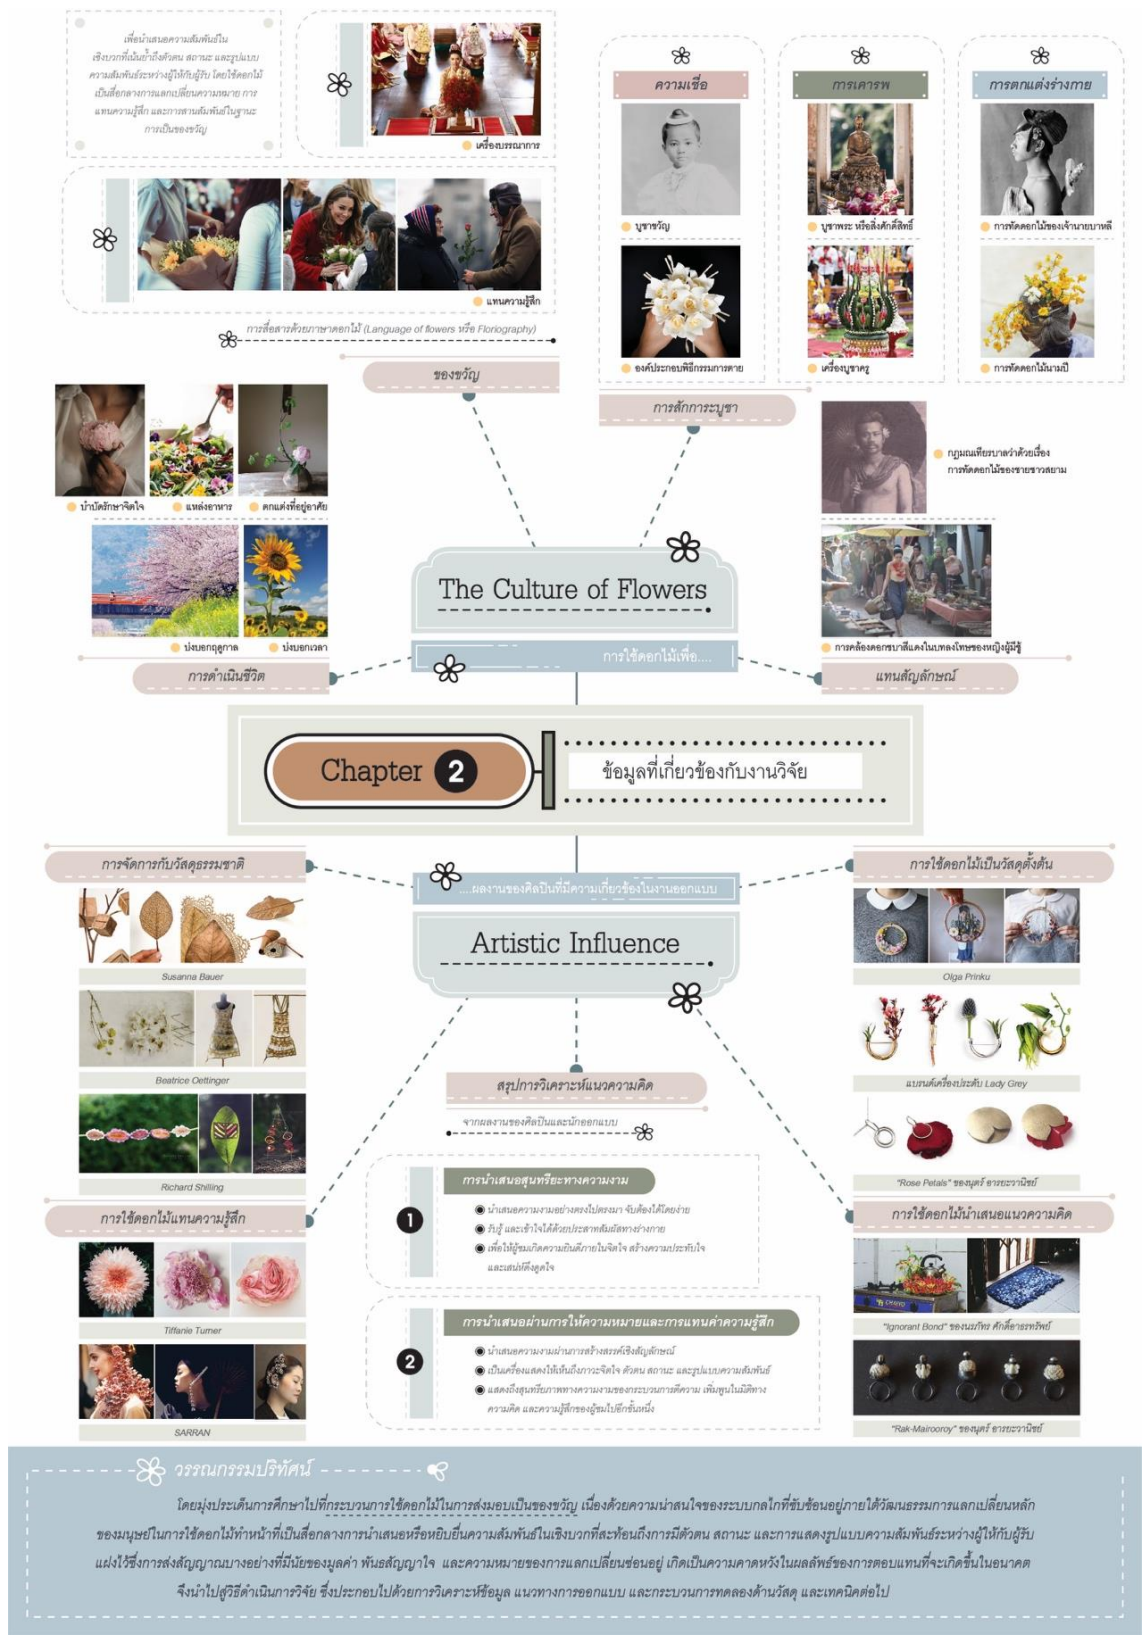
เพื่อนำเสนอความสัมพันธ์ในเชิงบวกที่เน้นย้ำถึงตัวตน สถานะ และรูปแบบความสัมพันธ์ระหว่างผู้ให้กับผู้รับ โดยใช้ดอกไม้เป็นสื่อกลางการแลกเปลี่ยนความหมาย การแทนความรู้สึก และการสานสัมพันธ์ในฐานะการเป็นของขวัญ

เครื่องบรรณาการ

แทนความรู้สึก

การสื่อสารด้วยภาษาดอกไม้ (Language of flowers หรือ Floriography)

ของขวัญ

ความเชื่อ

บูชาขวัญ

องค์ประกอบพิธีกรรมการตาย

การเคารพ

บูชาพระ หรือสิ่งศักดิ์สิทธิ์

เครื่องบูชาครู

การตกแต่งร่างกาย

การทัดดอกไม้ของเจ้านายบาหลี

การทัดดอกไม้นามปี

การสักการะบูชา

บำบัดรักษาจิตใจ

แหล่งอาหาร

ตกแต่งที่อยู่อาศัย

บ่งบอกฤดูกาล

บ่งบอกเวลา

การดำเนินชีวิต

กฎมณเฑียรบาลว่าด้วยเรื่องการทัดดอกไม้ของชายชาวสยาม

การคล้องดอกชบาสีแดงในเพลงโทษของหญิงผู้มีชู้

แทนสัญลักษณ์

The Culture of Flowers

การใช้ดอกไม้เพื่อ....

Chapter 2

ข้อมูลที่เกี่ยวข้องกับงานวิจัย

การจัดการกับวัสดุธรรมชาติ

Susanna Bauer

Beatrice Oettinger

Richard Shilling

การใช้ดอกไม้แทนความรู้สึก

Tiffanie Turner

SARRAN

....ผลงานของศิลปินที่มีความเกี่ยวข้องในงานออกแบบ

Artistic Influence

สรุปการวิเคราะห์แนวความคิด

จากผลงานของศิลปินและนักออกแบบ

1

การนำเสนอสุนทรียะทางความงาม

นำเสนอความงามอย่างตรงไปตรงมา จับต้องได้โดยง่าย

รับรู้ และเข้าใจได้ด้วยประสาทสัมผัสทางร่างกาย

เพื่อให้ผู้ชมเกิดความเพลิดเพลินใจ สร้างความประทับใจและสนใจสิ่งดึงดูดใจ

2

การนำเสนอผ่านการให้ความหมายและการแทนค่าความรู้สึก

นำเสนอความงามผ่านการสร้างสรรค์เชิงสัญลักษณ์

เป็นเครื่องแสดงให้เห็นถึงภาวะจิตใจ ตัวตน สถานะ และรูปแบบความสัมพันธ์

แสดงถึงสุนทรียภาพทางความงามของกระบวนการคิดความ เพิ่มพูนในมิติทางความคิด และความรู้สึกของผู้ชมไปอีกขั้นหนึ่ง

การใช้ดอกไม้เป็นวัสดุตั้งต้น

Olga Prinku

แบรนด์เครื่องประดับ Lady Grey

"Rose Petals" ของนุศร์ อารยะวานิชย์

การใช้ดอกไม้นำเสนอแนวความคิด

"Ignorant Bond" ของนภัทร ศักดิ์ดาธรรมรัพย์

"Rak-Malroorey" ของนุศร์ อารยะวานิชย์

วรรณกรรมปริทัศน์

โดยมุ่งประเด็นการศึกษาไปที่กระบวนการใช้ดอกไม้ในการส่งมอบเป็นของขวัญ เนื่องด้วยความน่าสนใจของระบบกลไกที่ซับซ้อนอยู่ภายใต้วัฒนธรรมการแลกเปลี่ยนหลักของมนุษย์ในการใช้ดอกไม้ทำหน้าที่เป็นสื่อกลางการนำเสนอหรือหยิบยื่นความสัมพันธ์ในเชิงบวกที่สะท้อนถึงการมีตัวตน สถานะ และการแสดงรูปแบบความสัมพันธ์ระหว่างผู้ให้กับผู้รับ แฝงไว้ซึ่งการส่งสัญญาณบางอย่างที่มีนัยของมูลค่า พันธสัญญาใจ และความหมายของการแลกเปลี่ยนซ่อนอยู่ เกิดเป็นความคาดหวังในผลลัพธ์ของการตอบแทนที่จะเกิดขึ้นในอนาคต จึงนำไปสู่วิธีดำเนินการวิจัย ซึ่งประกอบไปด้วยการวิเคราะห์ข้อมูล แนวทางการออกแบบ และกระบวนการทดลองด้านวัสดุ และเทคนิคต่อไป